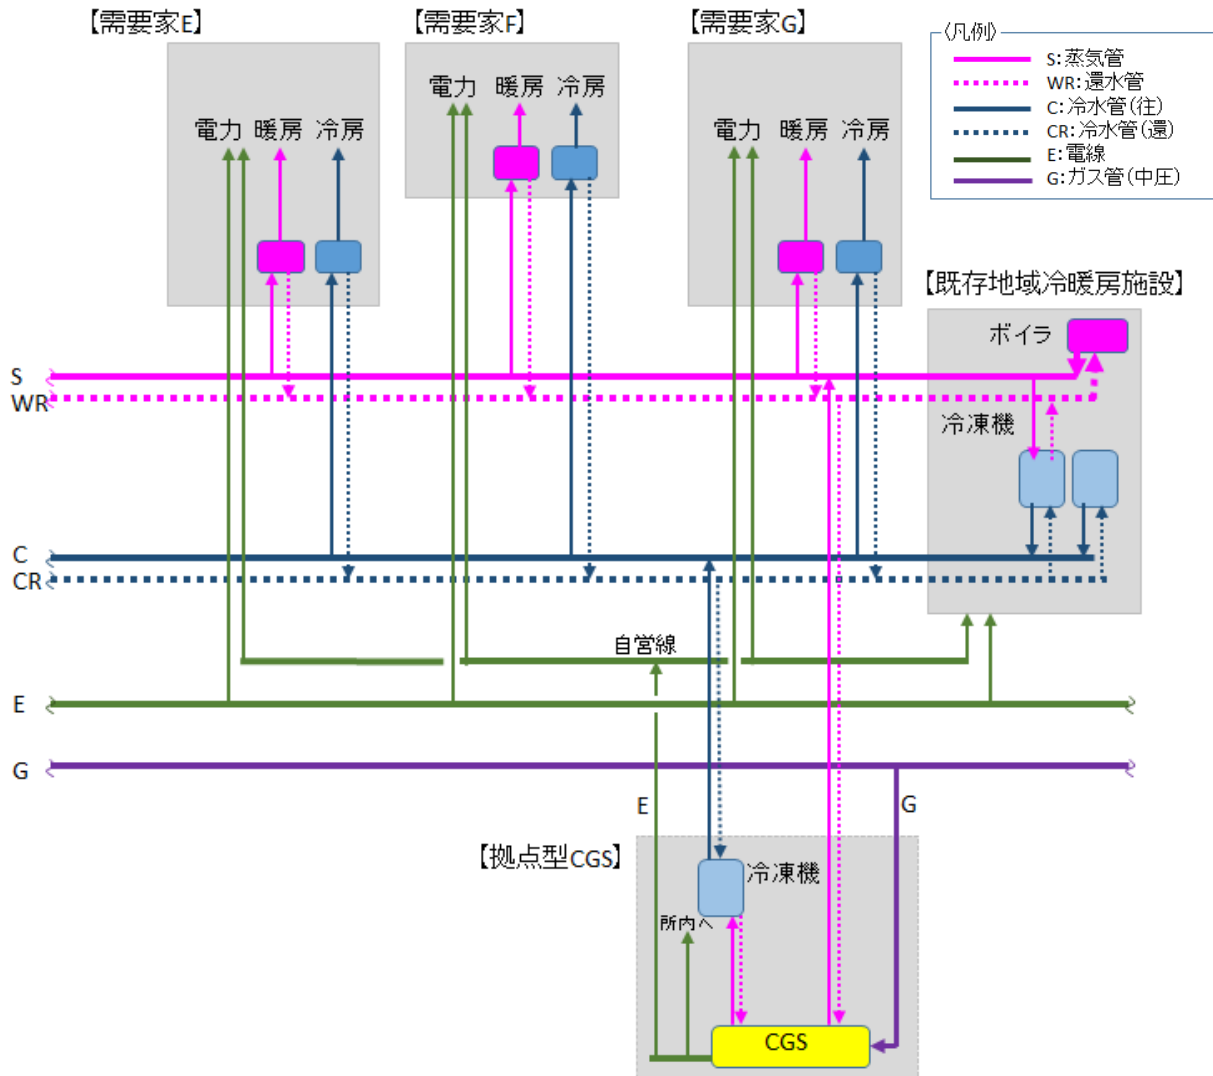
【需要家E】
電力 暖房 冷房

【需要家F】
電力 暖房 冷房

【需要家G】
電力 暖房 冷房

〈凡例〉
S:蒸気管
WR:還水管
C:冷水管(往)
CR:冷水管(還)
E:電線
G:ガス管(中圧)

【既存地域冷暖房施設】
ボイラ
冷凍機

S
WR
C
CR
自営線
E
G
E
G

【拠点型CGS】
冷凍機
所内へ
CGS